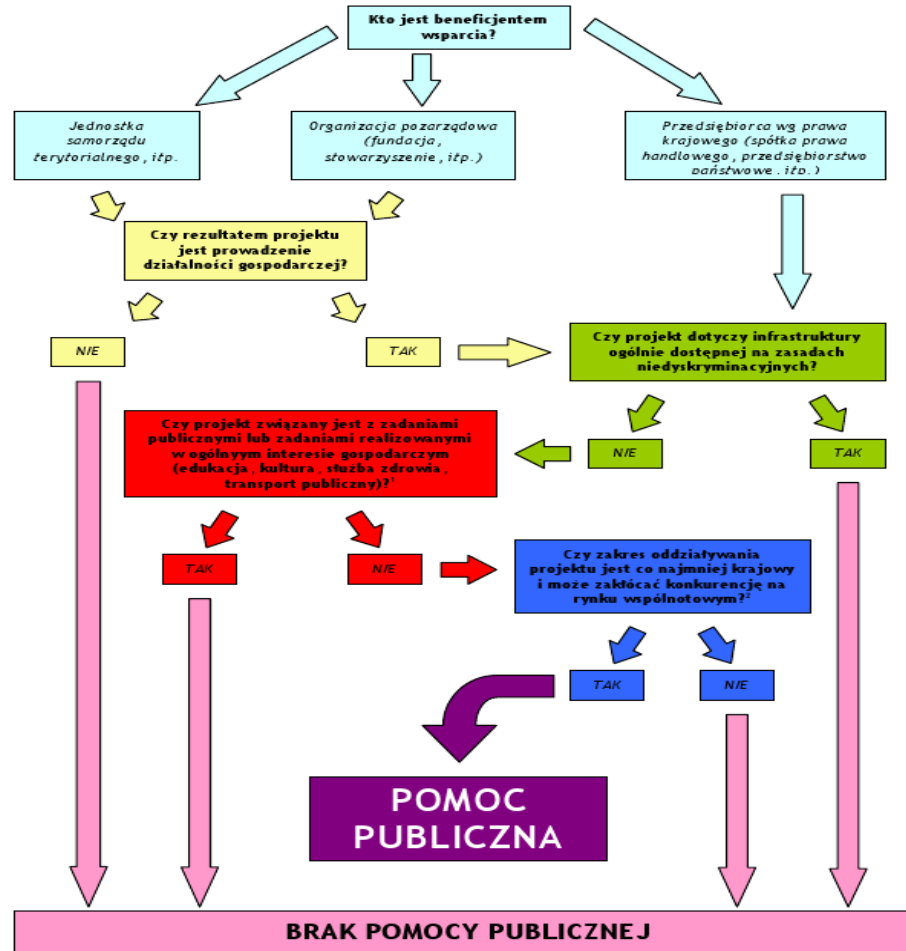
Kto jest beneficjentem wsparcia?

Jednostka samorządu terytorialnego, itp.

Organizacja pozarządowa (fundacja, stowarzyszenie, itp.)

Przedsiębiorca wg prawa krajowego (spółka prawa handlowego, przedsiębiorstwo państwowe, itp.)

Czy rezultatem projektu jest prowadzenie działalności gospodarczej?

NIE

TAK

Czy projekt dotyczy infrastruktury ogólnie dostępnej na zasadach niedyskryminacyjnych?

Czy projekt związany jest z zadaniami publicznymi lub zadaniami realizowanymi w ogólnym interesie gospodarczym (edukacja, kultura, służba zdrowia, transport publiczny)?$^1$

NIE

TAK

TAK

NIE

Czy zakres oddziaływania projektu jest co najmniej krajowy i może zakłócać konkurencję na rynku wspólnotowym?$^2$

TAK

NIE

POMOC PUBLICZNA

BRAK POMOCY PUBLICZNEJ